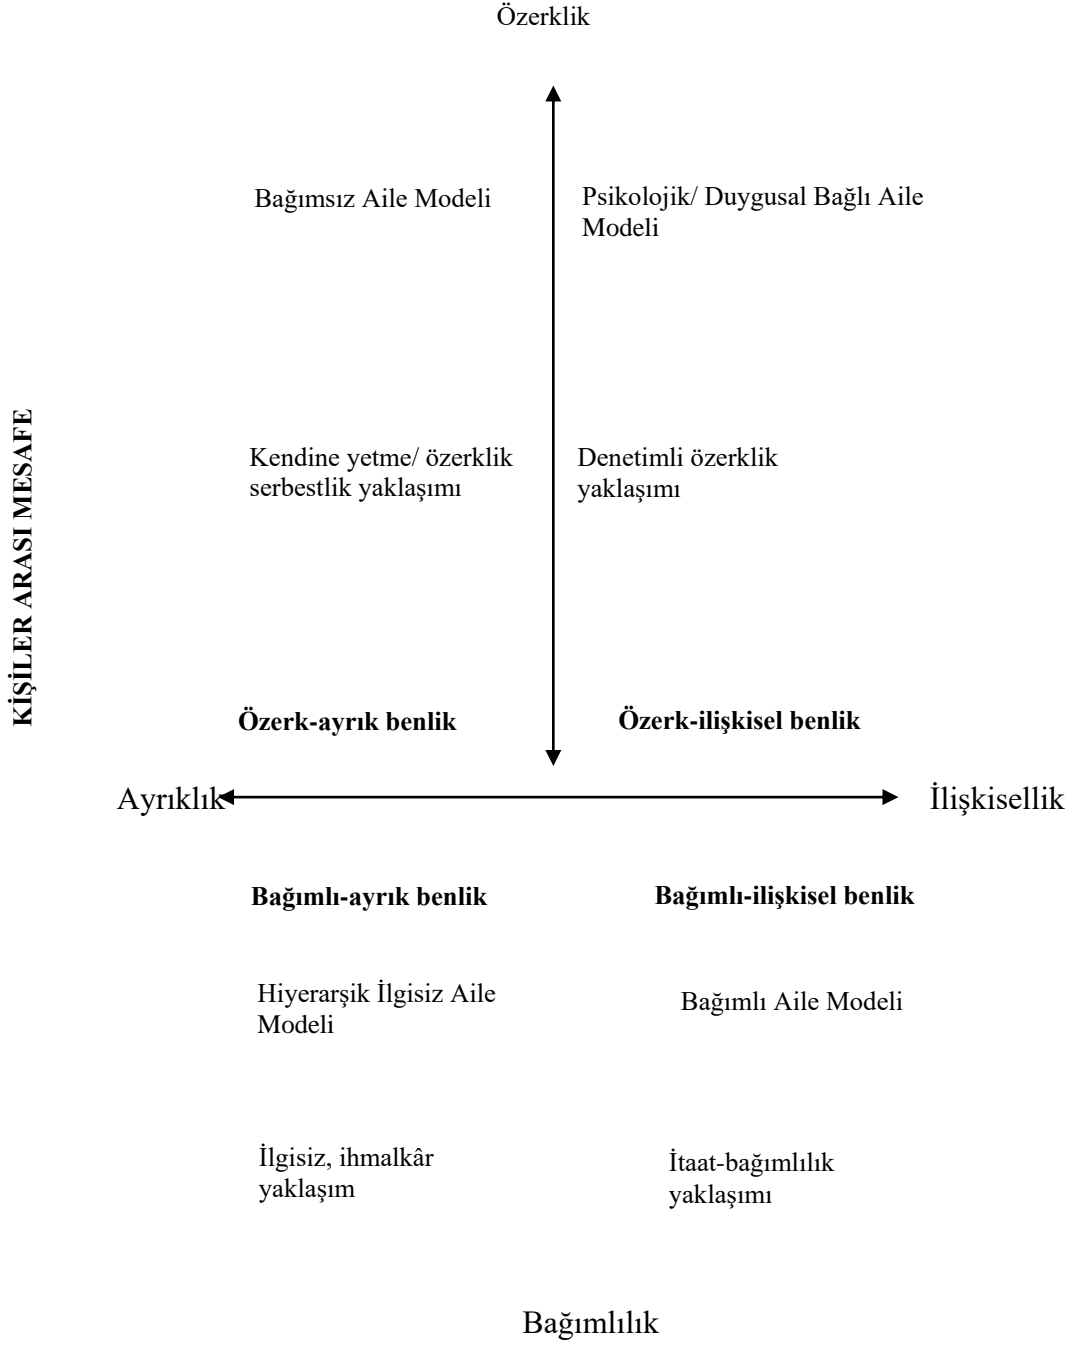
Özerklik

KİŞİLER ARASI MESAFE

Bağımsız Aile Modeli

Psikolojik/ Duygusal Bağlı Aile Modeli

Kendine yetme/ özerklik serbestlik yaklaşımı

Denetimli özerklik yaklaşımı

**Özerk-ayrık benlik**

**Özerk-ilişkisel benlik**

Ayrıklık

İlişkisellik

**Bağımlı-ayrık benlik**

**Bağımlı-ilişkisel benlik**

Hiyerarşik İlgisiz Aile Modeli

Bağımlı Aile Modeli

İlgisiz, ihmalkâr yaklaşım

İtaat-bağımlılık yaklaşımı

Bağımlılık